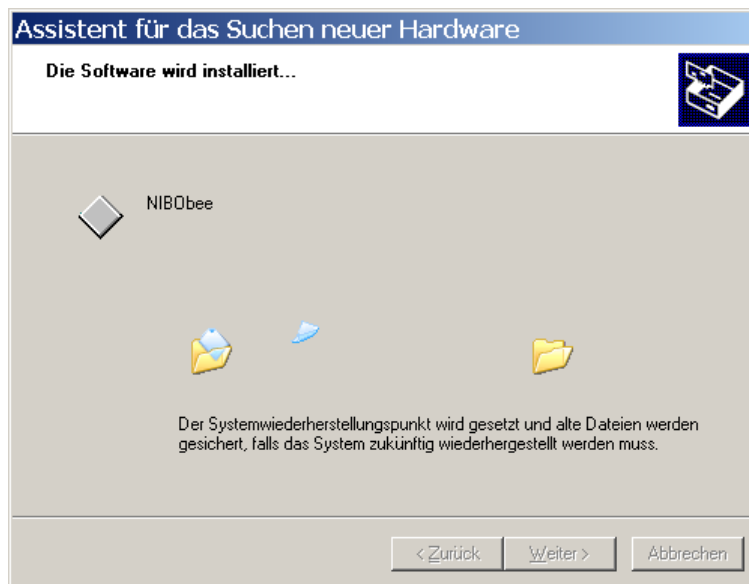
Assistent für das Suchen neuer Hardware

Die Software wird installiert...

NIBObee

Der Systemwiederherstellungspunkt wird gesetzt und alte Dateien werden gesichert, falls das System zukünftig wiederhergestellt werden muss.

< Zurück | Weiter > | Abbrechen